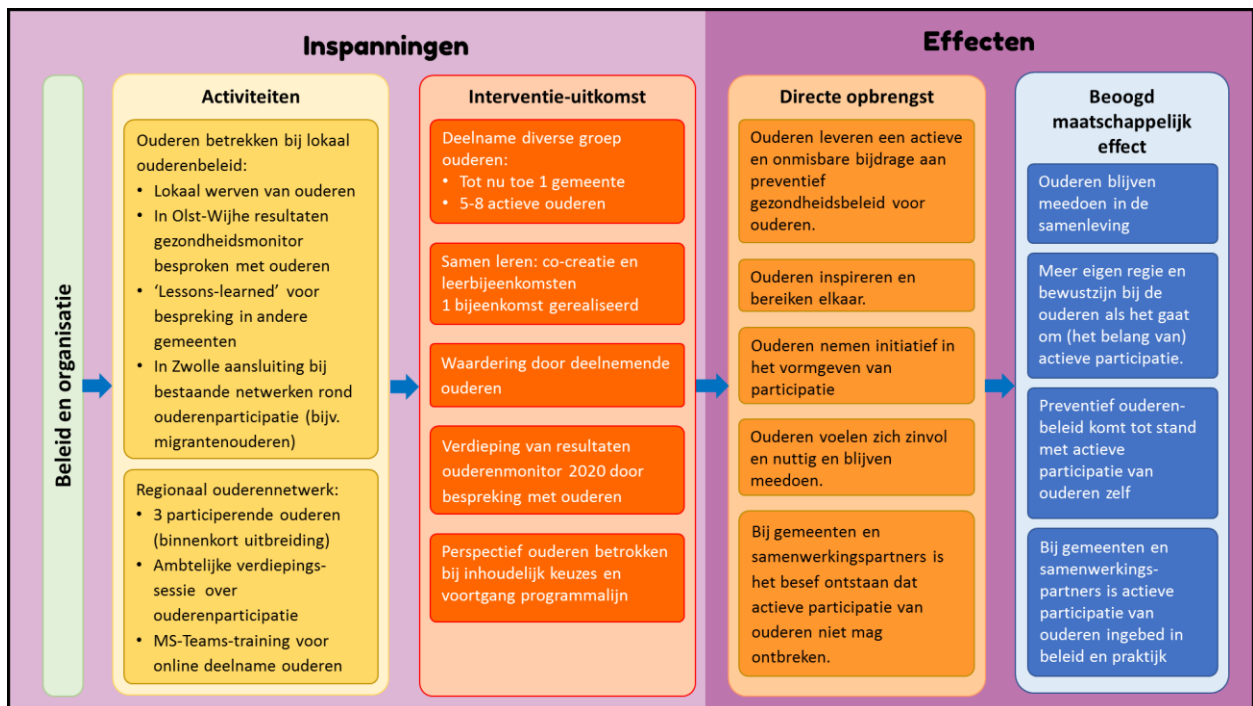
Inspanningen

Effecten

Beleid en organisatie

Activiteiten

Ouderen betrekken bij lokaal ouderenbeleid:
• Lokaal werven van ouderen
• In Olst-Wijhe resultaten gezondheidsmonitor besproken met ouderen
• 'Lessons-learned' voor bespreking in andere gemeenten
• In Zwolle aansluiting bij bestaande netwerken rond ouderenparticipatie (bijv. migrantenouderen)

Regionaal ouderennetwerk:
• 3 participerende ouderen (binnenkort uitbreiding)
• Ambtelijke verdiepingssessie over ouderenparticipatie
• MS-Teams-training voor online deelname ouderen

Interventie-uitkomst

Deelname diverse groep ouderen:
• Tot nu toe 1 gemeente
• 5-8 actieve ouderen

Samen leren: co-creatie en leerbijeenkomsten
1 bijeenkomst gerealiseerd

Waardering door deelnemende ouderen

Verdieping van resultaten ouderenmonitor 2020 door bespreking met ouderen

Perspectief ouderen betrokken bij inhoudelijk keuzes en voortgang programmalijn

Directe opbrengst

Ouderen leveren een actieve en onmisbare bijdrage aan preventief gezondheidsbeleid voor ouderen.

Ouderen inspireren en bereiken elkaar.

Ouderen nemen initiatief in het vormgeven van participatie

Ouderen voelen zich zinvol en nuttig en blijven meedoen.

Bij gemeenten en samenwerkingspartners is het besef ontstaan dat actieve participatie van ouderen niet mag ontbreken.

Beoogd maatschappelijk effect

Ouderen blijven meedoen in de samenleving

Meer eigen regie en bewustzijn bij de ouderen als het gaat om (het belang van) actieve participatie.

Preventief ouderenbeleid komt tot stand met actieve participatie van ouderen zelf

Bij gemeenten en samenwerkingspartners is actieve participatie van ouderen ingebed in beleid en praktijk